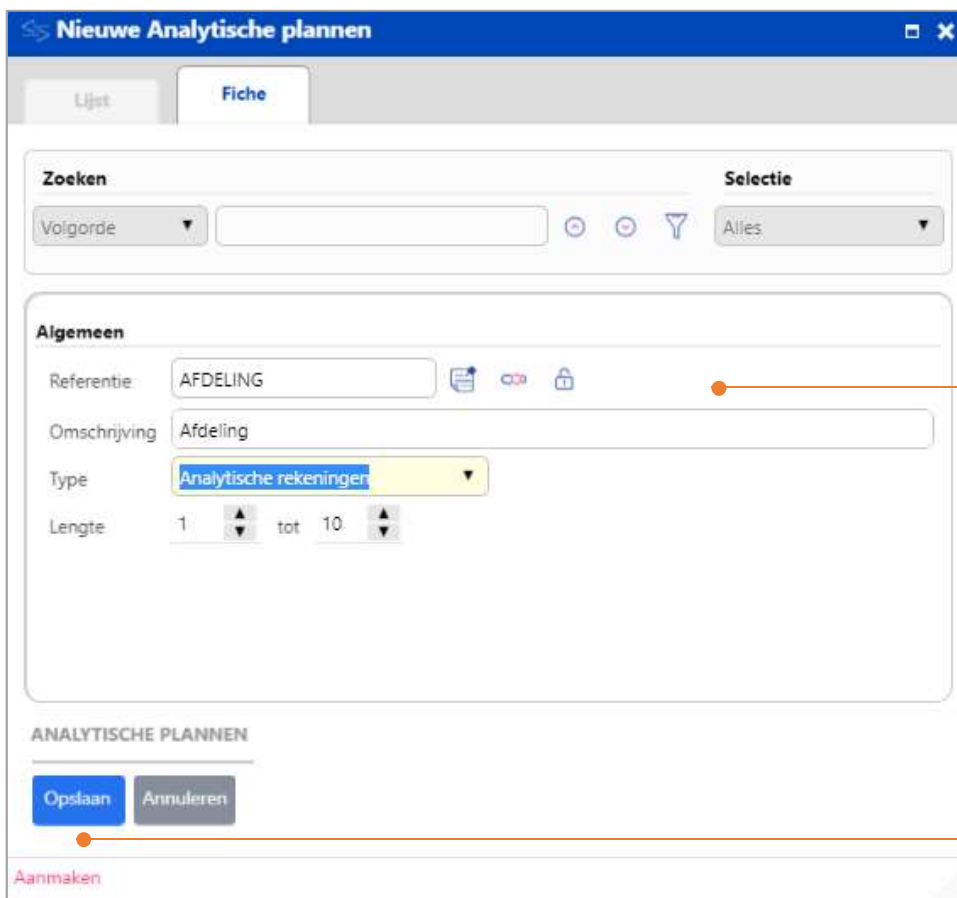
Nieuwe Analytische plannen

Lijst

Fiche

Zoeken

Selectie

Volgorde

Alles

Algemeen

Referentie AFDELING

Omschrijving Afdeling

Type Analytische rekeningen

Lengte 1 tot 10

ANALYTISCHE PLANNEN

Opslaan

Annuleren

Aanmaken